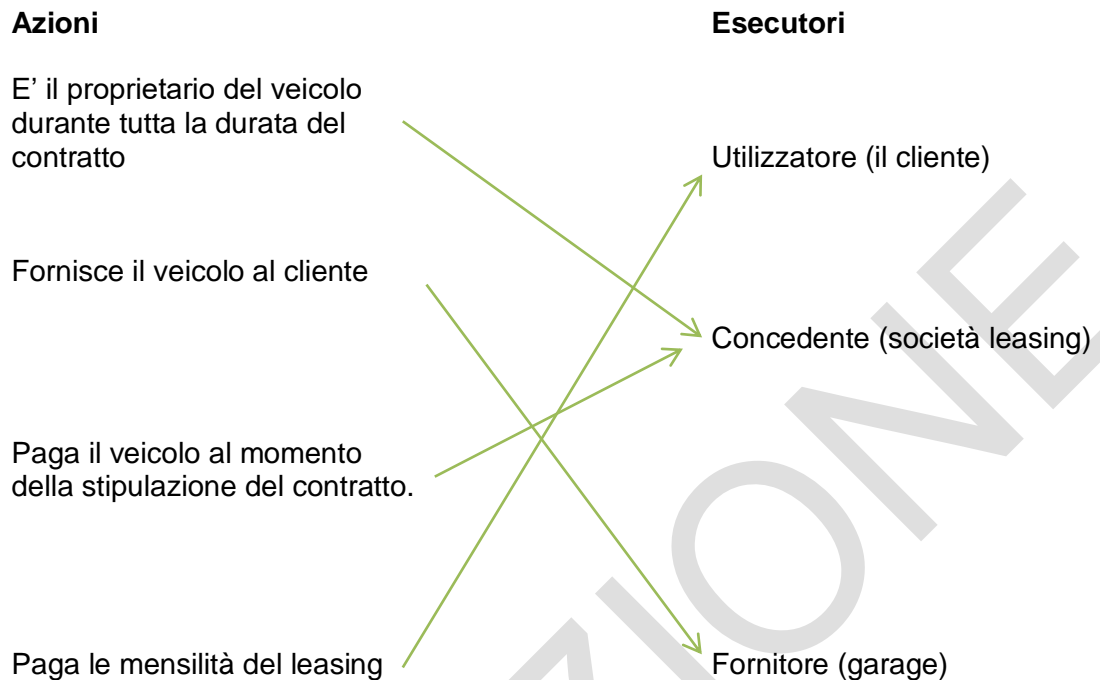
**Azioni**

E’ il proprietario del veicolo durante tutta la durata del contratto

Fornisce il veicolo al cliente

Paga il veicolo al momento della stipulazione del contratto.

Paga le mensilità del leasing

**Esecutori**

Utilizzatore (il cliente)

Concedente (società leasing)

Fornitore (garage)

IONE